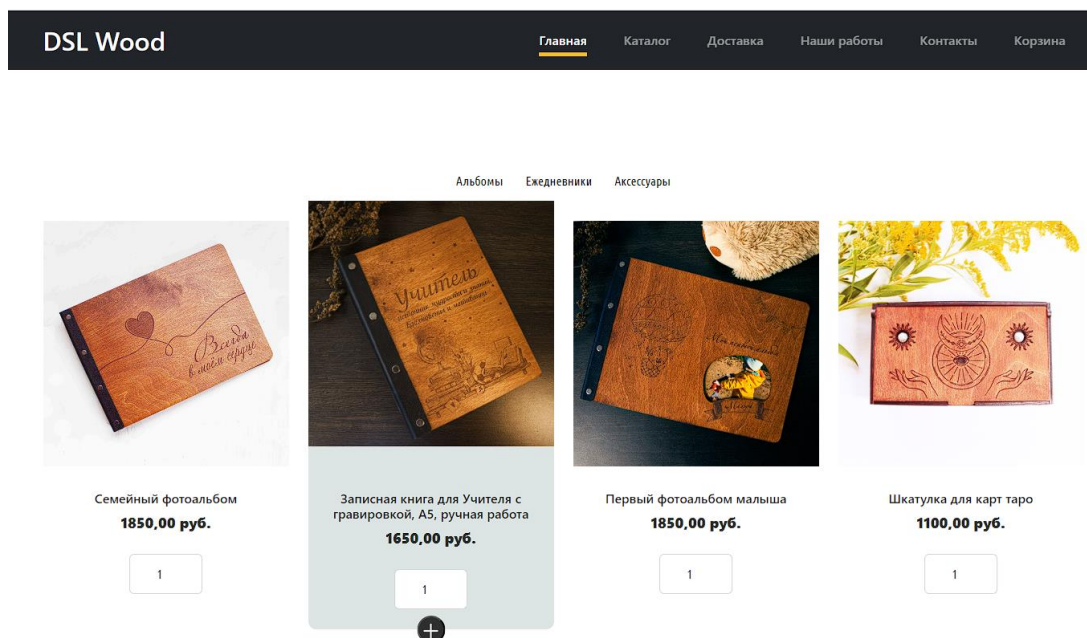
DSL Wood

Главная Каталог Доставка Наши работы Контакты Корзина

Альбомы Ежедневники Аксессуары

Всегда в моём сердце

Учитель

Семейный фотоальбом
1850,00 руб.
1

Записная книга для Учителя с гравировкой, А5, ручная работа
1650,00 руб.
1

Первый фотоальбом малыша
1850,00 руб.
1

Шкатулка для карт таро
1100,00 руб.
1